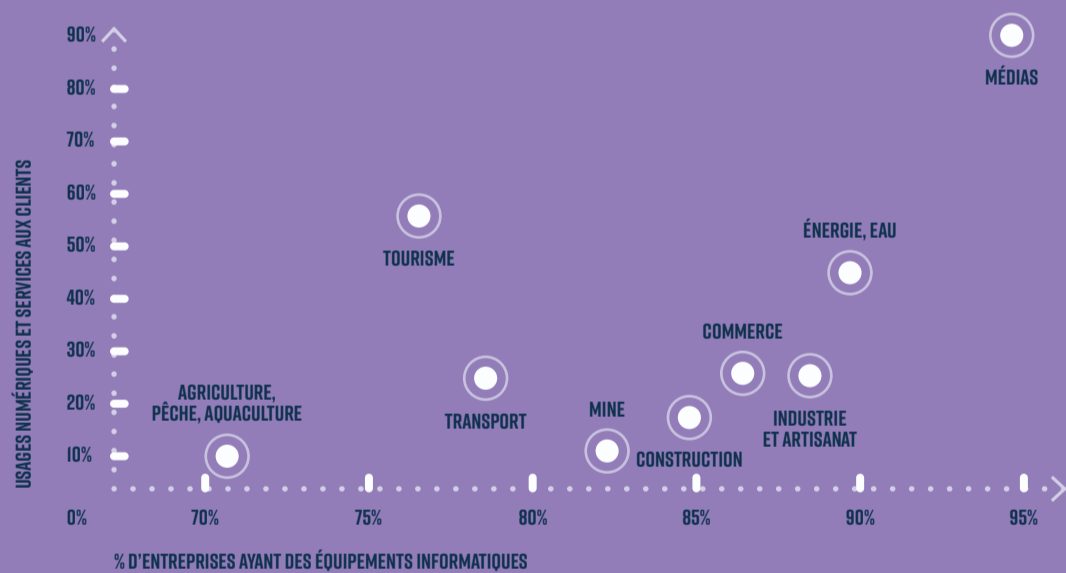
90%
80%
70%
60%
50%
40%
30%
20%
10%
0%

USAGES NUMÉRIQUES ET SERVICES AUX CLIENTS

MÉDIAS
TOURISME
ÉNERGIE, EAU
COMMERCE
AGRICULTURE, PÊCHE, AQUACULTURE
TRANSPORT
MINE
INDUSTRIE ET ARTISANAT
CONSTRUCTION

70%
75%
80%
85%
90%
95%

% D'ENTREPRISES AYANT DES ÉQUIPEMENTS INFORMATIQUES